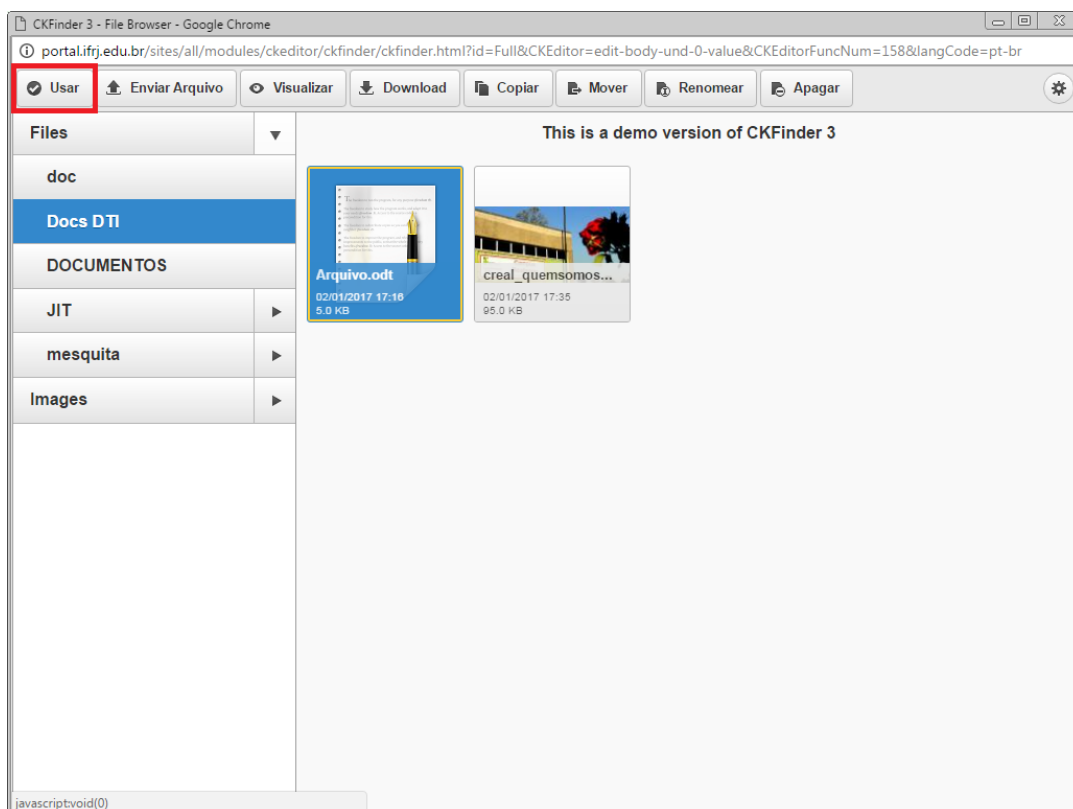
CKFinder 3 - File Browser - Google Chrome

portal.ifrj.edu.br/sites/all/modules/ckeditor/ckfinder/ckfinder.html?id=Full&CKEditor=edit-body-und-0-value&CKEditorFuncNum=158&langCode=pt-br

Usar | Enviar Arquivo | Visualizar | Download | Copiar | Mover | Renomear | Apagar

Files
doc
Docs DTI
DOCUMENTOS
JIT
mesquita
Images

This is a demo version of CKFinder 3

Arquivo.odt
02/01/2017 17:16
5.0 KB

creal_quemsomos...
02/01/2017 17:35
95.0 KB

javascript:void(0)